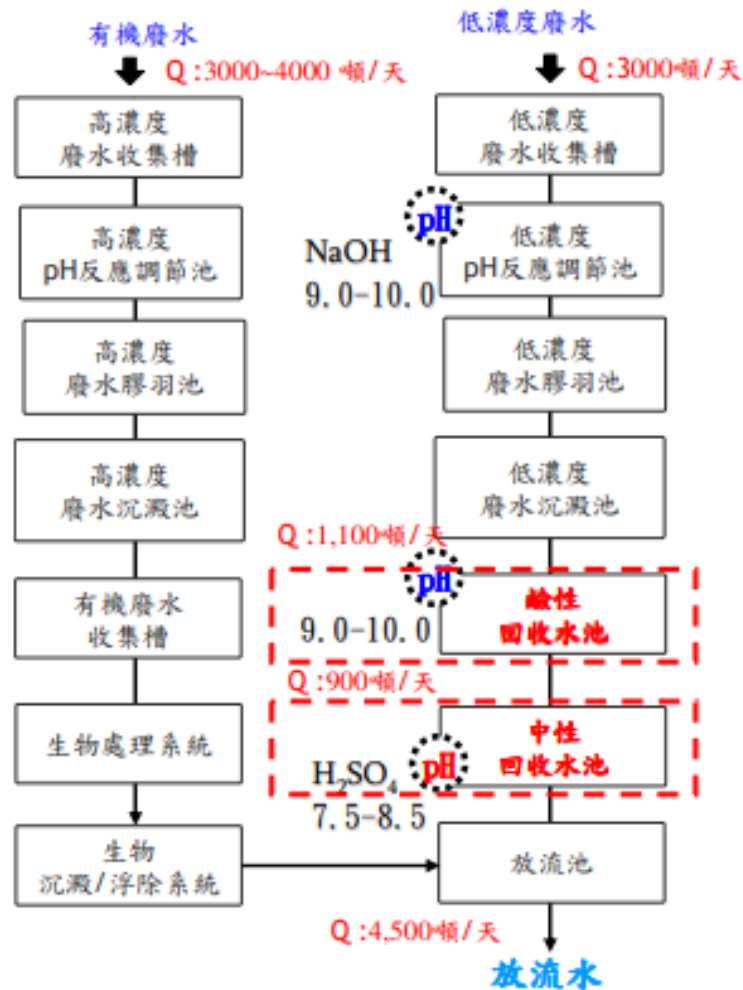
有機廢水

Q :3000~4000 噸/天

高濃度
廢水收集槽

高濃度
pH反應調節池

高濃度
廢水膠羽池

高濃度
廢水沉澱池

有機廢水
收集槽

生物處理系統

生物
沉澱/浮除系統

低濃度廢水

Q :3000噸/天

低濃度
廢水收集槽

pH

NaOH
9.0-10.0

低濃度
pH反應調節池

低濃度
廢水膠羽池

低濃度
廢水沉澱池

Q :1,100噸/天

pH

9.0-10.0

鹼性
回收水池

Q :900噸/天

中性
回收水池

$H_2SO_4$ pH
7.5-8.5

放流池

Q :4,500噸/天

放流水